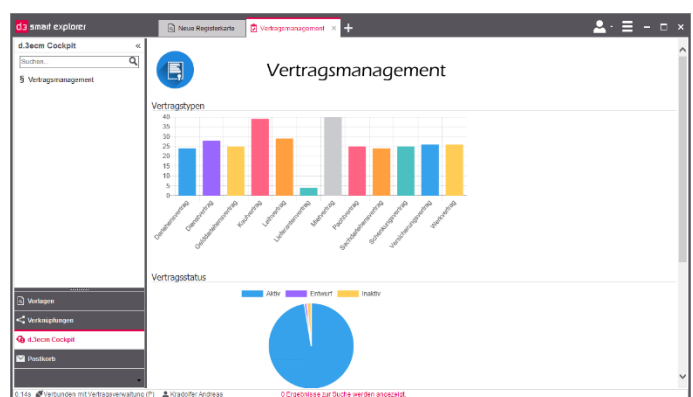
d.3 smart explorer
Neue Registerkarte
Vertragsmanagement ×
+
d.3ecm Cockpit «
Suchen...
§ Vertragsmanagement
Vertragsmanagement
Vertragstypen
40
35
30
25
20
15
10
5
0
Darlehensvertrag
Dienstvertrag
Geldanlagevertrag
Kaufvertrag
Leihvertrag
Lieferantenvertrag
Mietvertrag
Pachtvertrag
Sachdarlehensvertrag
Schenkungsvertrag
Versicherungsvertrag
Werkvertrag
Vertragsstatus
Aktiv
Entwurf
Inaktiv
Vorlagen
Verknüpfungen
d.3ecm Cockpit
Postkorb
0,14s
Verbunden mit Vertragsverwaltung (P)
Kradolfer Andreas
0 Ergebnisse zur Suche werden angezeigt.